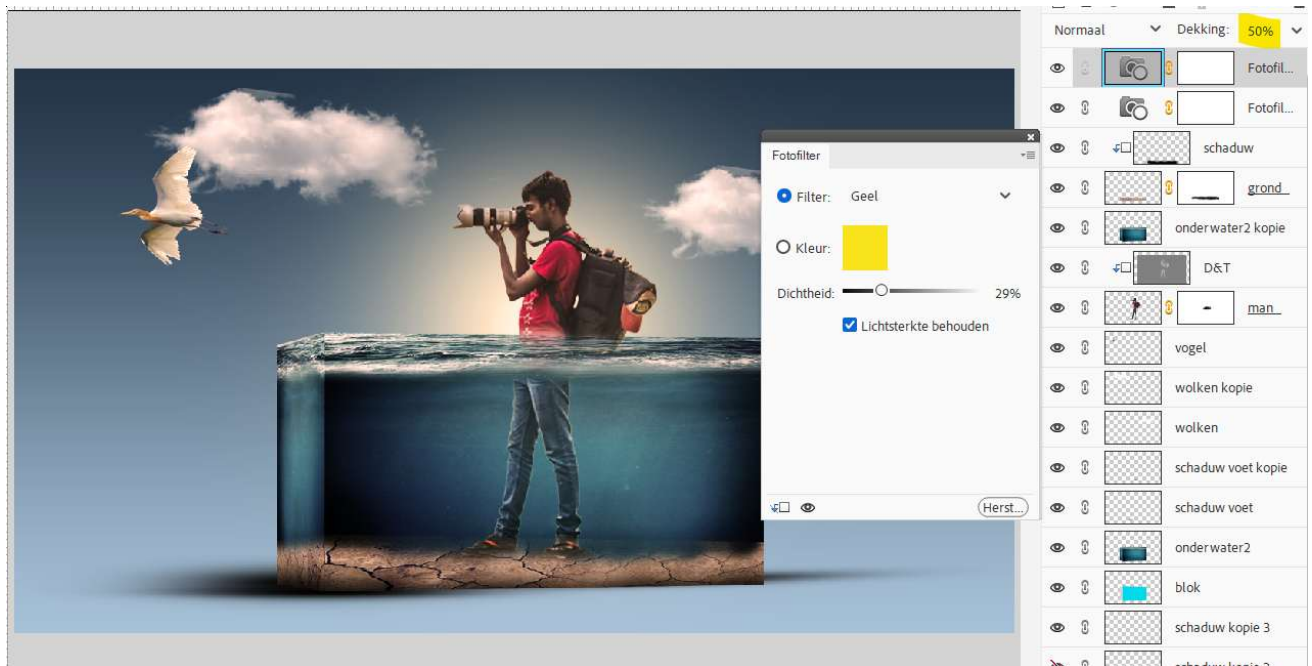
Fotofilter

Filter: Geel

Kleur:

Dichtheid: 29%

Lichtsterkte behouden

Herst...

Normaal Dekking: 50%

Fotofil...

Fotofil...

schaduw

grond

onderwater2 kopie

D&T

man

vogel

wolken kopie

wolken

schaduw voet kopie

schaduw voet

onderwater2

blok

schaduw kopie 3

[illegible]